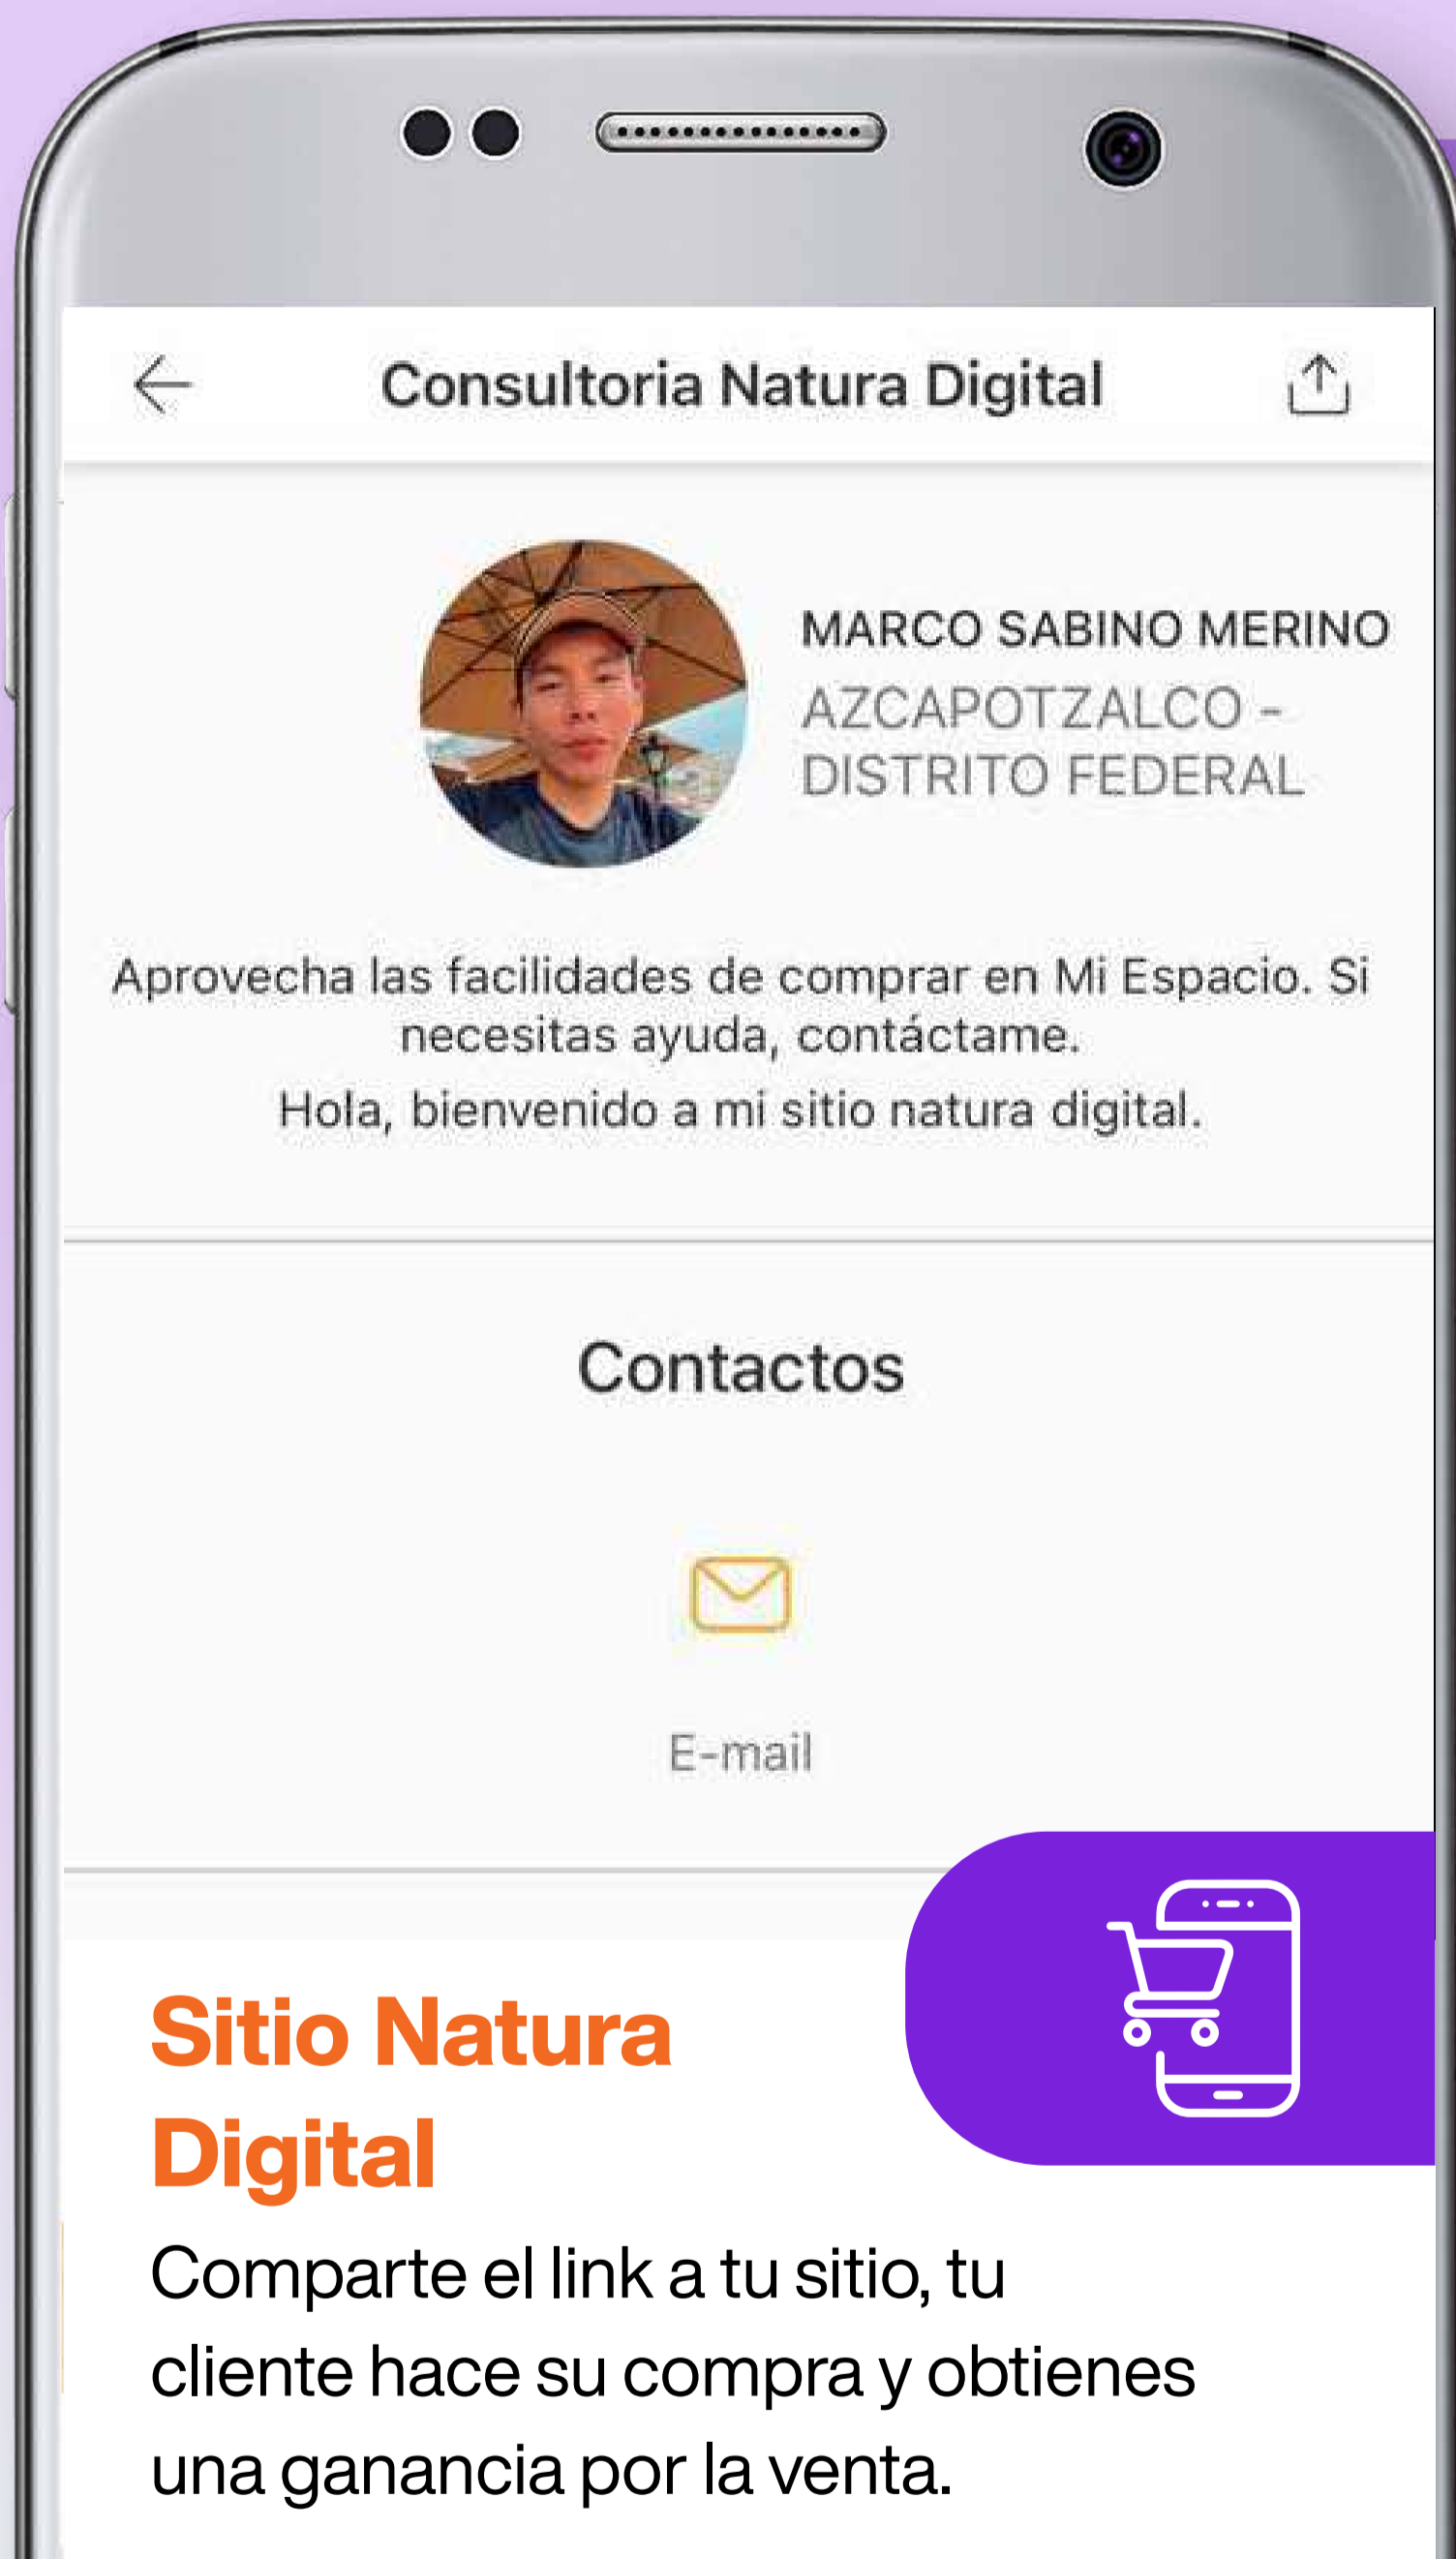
Consultoria Natura Digital

MARCO SABINO MERINO
AZCAPOTZALCO - DISTRITO FEDERAL

Aprovecha las facilidades de comprar en Mi Espacio. Si necesitas ayuda, contáctame.
Hola, bienvenido a mi sitio natura digital.

Contactos

E-mail

Sitio Natura Digital

Comparte el link a tu sitio, tu cliente hace su compra y obtienes una ganancia por la venta.